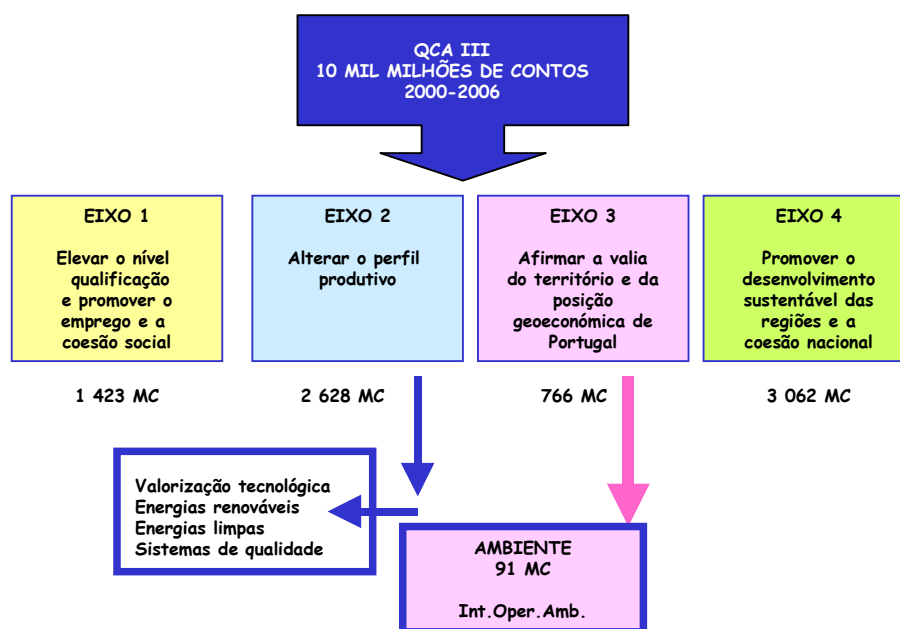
QCA III
10 MIL MILHÕES DE CONTOS
2000-2006

EIXO 1

Elevar o nível qualificação e promover o emprego e a coesão social

EIXO 2

Alterar o perfil produtivo

EIXO 3

Afirmar a valia do território e da posição geoeconómica de Portugal

EIXO 4

Promover o desenvolvimento sustentável das regiões e a coesão nacional

1 423 MC

2 628 MC

766 MC

3 062 MC

Valorização tecnológica
Energias renováveis
Energias limpas
Sistemas de qualidade

AMBIENTE
91 MC

Int.Oper.Amb.